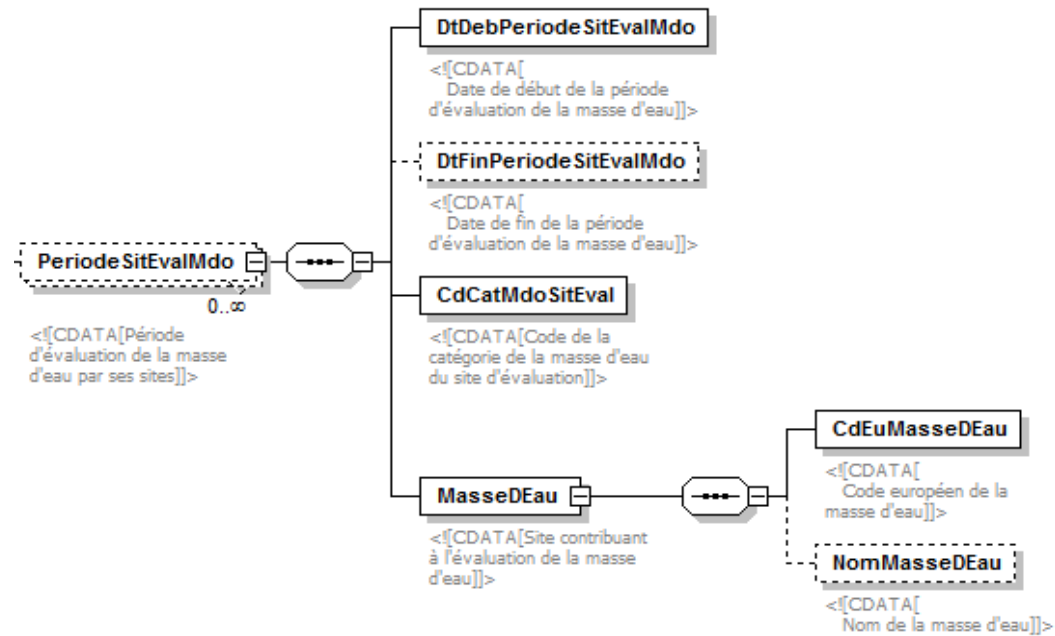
PeriodeSitEvalMdo
0..∞
<![CDATA[Période d'évaluation de la masse d'eau par ses sites]]>

DtDebPeriodeSitEvalMdo
<![CDATA[ Date de début de la période d'évaluation de la masse d'eau]]>

DtFinPeriodeSitEvalMdo
<![CDATA[ Date de fin de la période d'évaluation de la masse d'eau]]>

CdCatMdoSitEval
<![CDATA[Code de la catégorie de la masse d'eau du site d'évaluation]]>

MasseDEau
<![CDATA[Site contribuant à l'évaluation de la masse d'eau]]>

CdEuMasseDEau
<![CDATA[ Code européen de la masse d'eau]]>

NomMasseDEau
<![CDATA[ Nom de la masse d'eau]]>